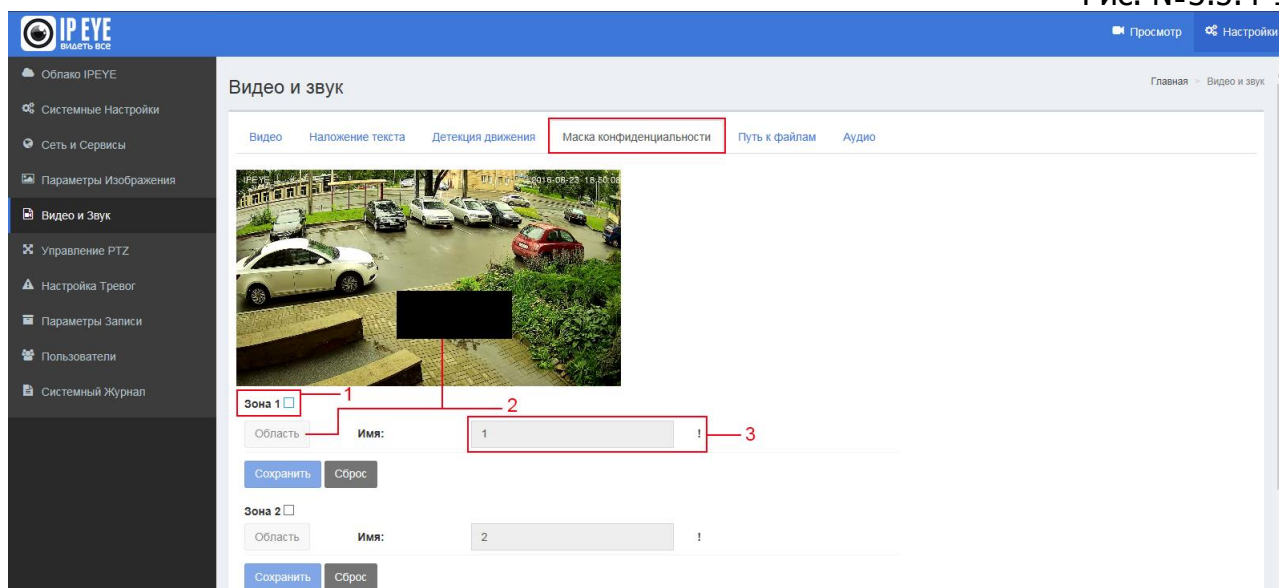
Рис. N-3.5.1 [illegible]

IP EYE
видеть все

Просмотр
Настройки

Облако IPEYE
Системные Настройки
Сеть и Сервисы
Параметры Изображения
Видео и Звук
Управление PTZ
Настройка Тревог
Параметры Записи
Пользователи
Системный Журнал

Видео и звук

Главная > Видео и звук

Видео
Наложение текста
Детекция движения
Маска конфиденциальности
Путь к файлам
Аудио

IPEYE 2016-06-23 18:50:06

Зона 1
1
2
Область
Имя:
1
!
3

Сохранить
Сброс

Зона 2
Область
Имя:
2
!

Сохранить
Сброс